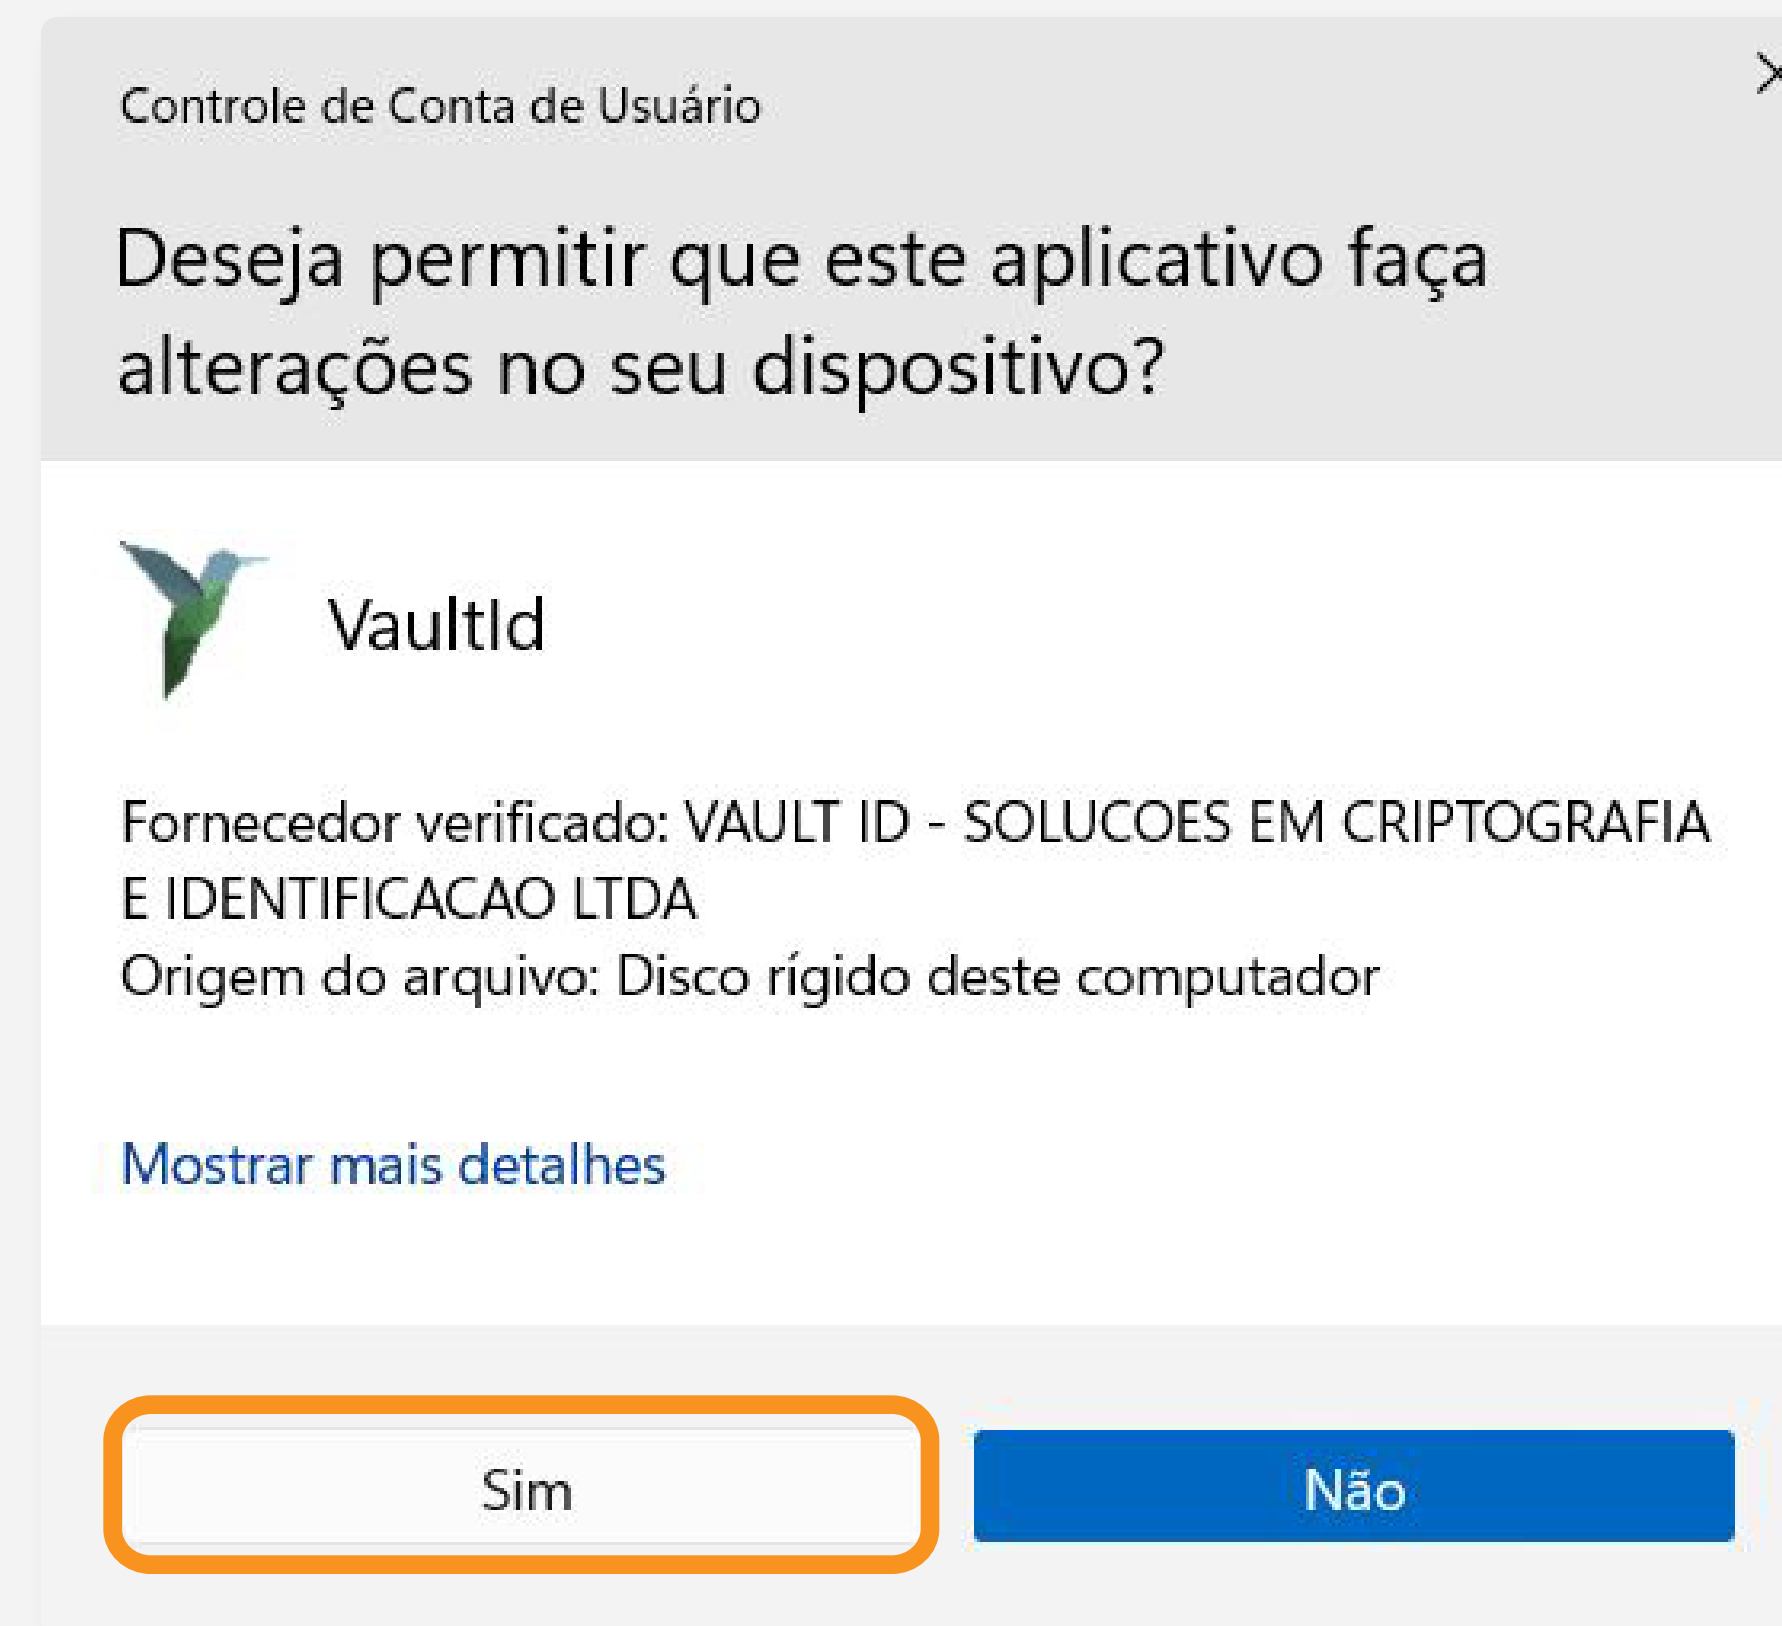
Controle de Conta de Usuário

Deseja permitir que este aplicativo faça alterações no seu dispositivo?

VaultId

Fornecedor verificado: VAULT ID - SOLUCOES EM CRIPTOGRAFIA E IDENTIFICACAO LTDA
Origem do arquivo: Disco rígido deste computador

Mostrar mais detalhes

Sim

Não